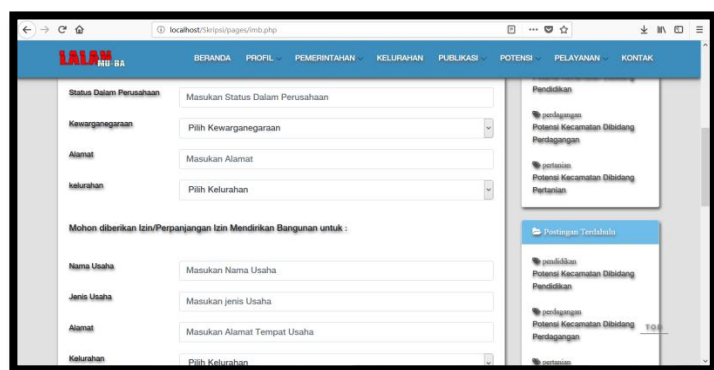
localhost/Skripsi/pages/imb.php

LALAN MUBA

BERANDA PROFIL PEMERINTAHAN KELURAHAN PUBLIKASI POTENSI PELAYANAN KONTAK

Status Dalam Perusahaan
Masukan Status Dalam Perusahaan

Kewarganegaraan
Pilih Kewarganegaraan

Alamat
Masukan Alamat

kelurahan
Pilih Kelurahan

Mohon diberikan Izin/Perpanjangan Izin Mendirikan Bangunan untuk :

Nama Usaha
Masukan Nama Usaha

Jenis Usaha
Masukan jenis Usaha

Alamat
Masukan Alamat Tempat Usaha

Kelurahan
Pilih Kelurahan

Pendidikan

perdagangan
Potensi Kecamatan Dibidang Perdagangan

pertanian
Potensi Kecamatan Dibidang Pertanian

Postingan Terdahulu

pendidikan
Potensi Kecamatan Dibidang Pendidikan

perdagangan
Potensi Kecamatan Dibidang Perdagangan

pertanian

TOP